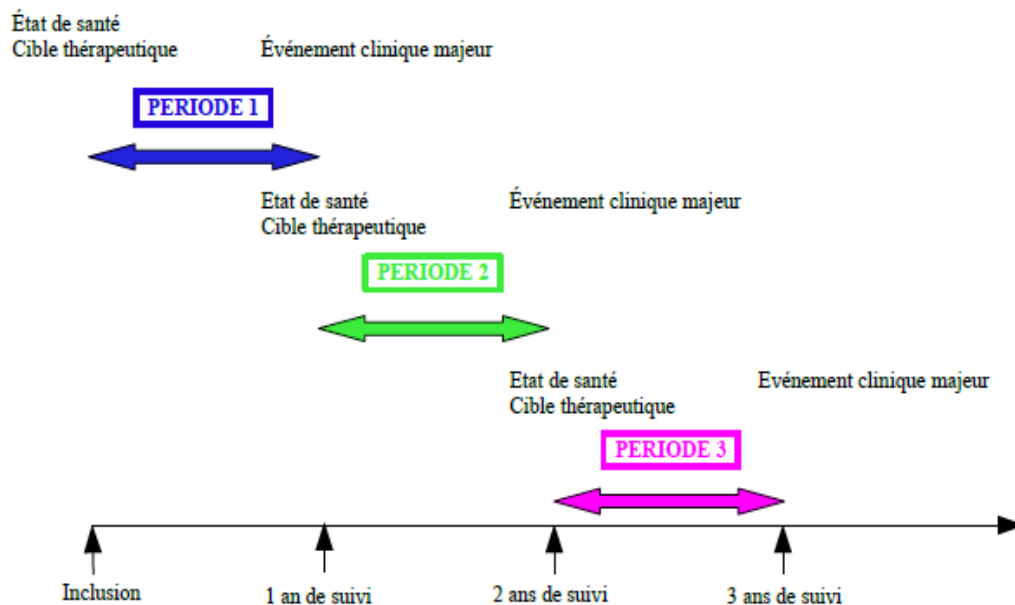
État de santé
Cible thérapeutique

Événement clinique majeur

PERIODE 1

Etat de santé
Cible thérapeutique

Événement clinique majeur

PERIODE 2

Etat de santé
Cible thérapeutique

Evénement clinique majeur

PERIODE 3

Inclusion

1 an de suivi

2 ans de suivi

3 ans de suivi